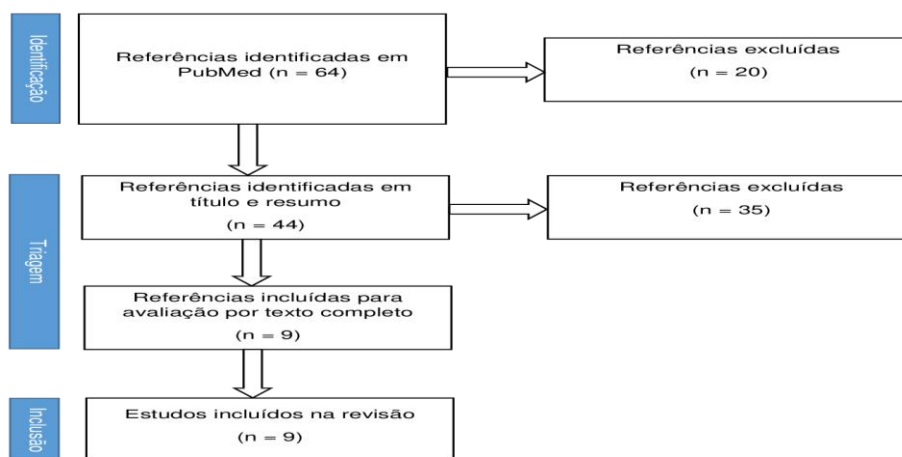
Identificação

Referências identificadas em PubMed (n = 64)

Referências excluídas

(n = 20)

Triagem

Referências identificadas em título e resumo

(n = 44)

Referências excluídas

(n = 35)

Referências incluídas para avaliação por texto completo

(n = 9)

Inclusão

Estudos incluídos na revisão

(n = 9)